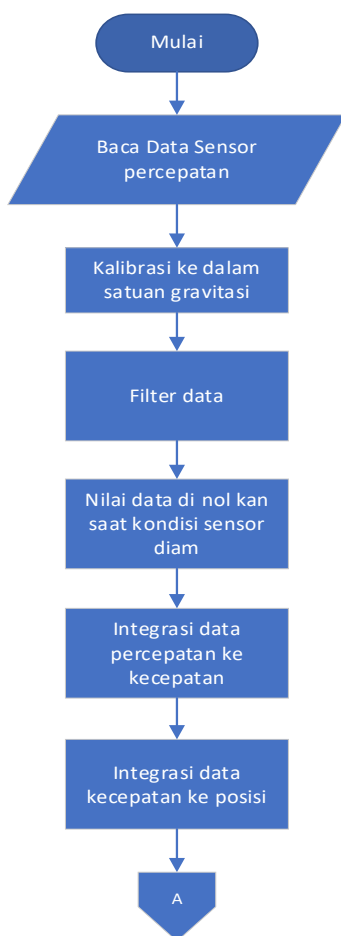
Mulai

Baca Data Sensor percepatan

Kalibrasi ke dalam satuan gravitasi

Filter data

Nilai data di nol kan saat kondisi sensor diam

Integrasi data percepatan ke kecepatan

Integrasi data kecepatan ke posisi

A